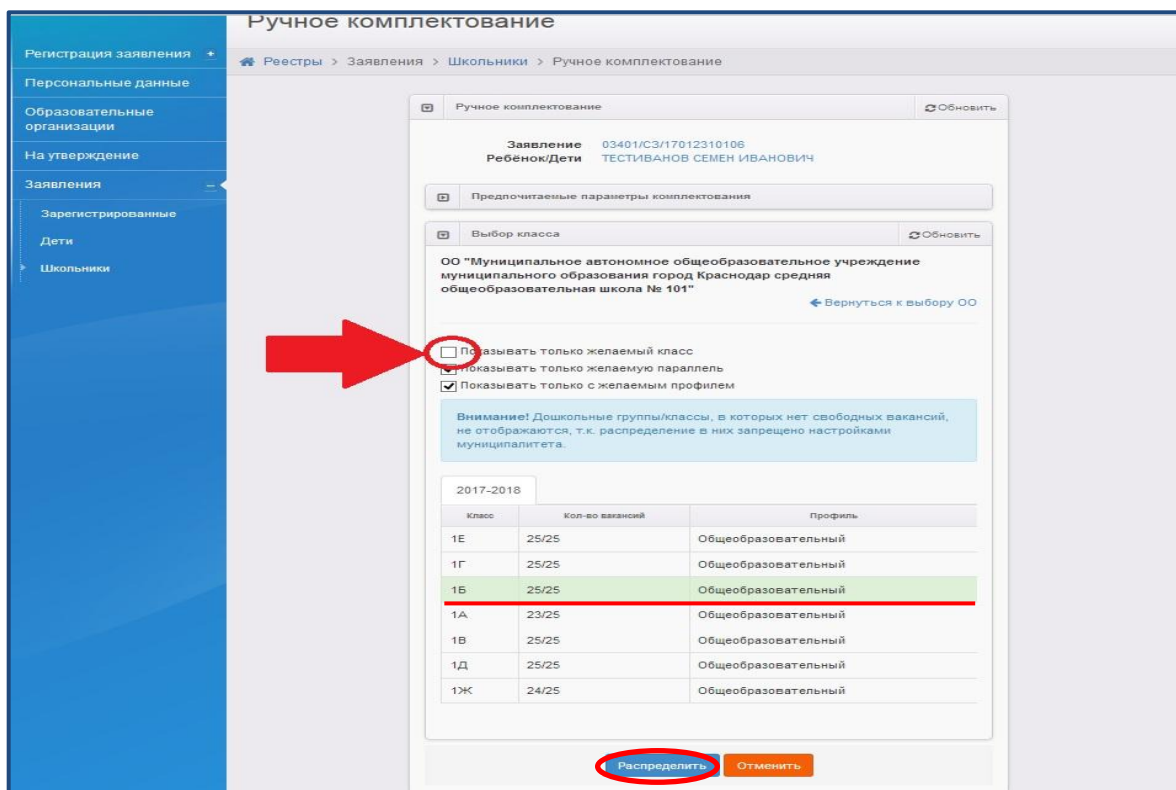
Ручное комплектование

Регистрация заявления +
Персональные данные
Образовательные организации
На утверждение
Заявления –
Зарегистрированные
Дети
Школьники

Реестры > Заявления > Школьники > Ручное комплектование

Ручное комплектование
Обновить

Заявление 03401/СЗ/17012310106
Ребёнок/Дети ТЕСТИВАНОВ СЕМЕН ИВАНОВИЧ

Предпочитаемые параметры комплектования

Выбор класса
Обновить

ОО "Муниципальное автономное общеобразовательное учреждение муниципального образования город Краснодар средняя общеобразовательная школа № 101"

Вернуться к выбору ОО

Показывать только желаемый класс
Показывать только желаемую параллель
Показывать только с желаемым профилем

Внимание! Дошкольные группы/классы, в которых нет свободных вакансий, не отображаются, т.к. распределение в них запрещено настройками муниципалитета.

2017-2018

| Класс | Кол-во вакансий | Профиль |
|---|---|---|
| 1Е | 25/25 | Общеобразовательный |
| 1Г | 25/25 | Общеобразовательный |
| 1Б | 25/25 | Общеобразовательный |
| 1А | 23/25 | Общеобразовательный |
| 1В | 25/25 | Общеобразовательный |
| 1Д | 25/25 | Общеобразовательный |
| 1Ж | 24/25 | Общеобразовательный |

Распределить
Отменить